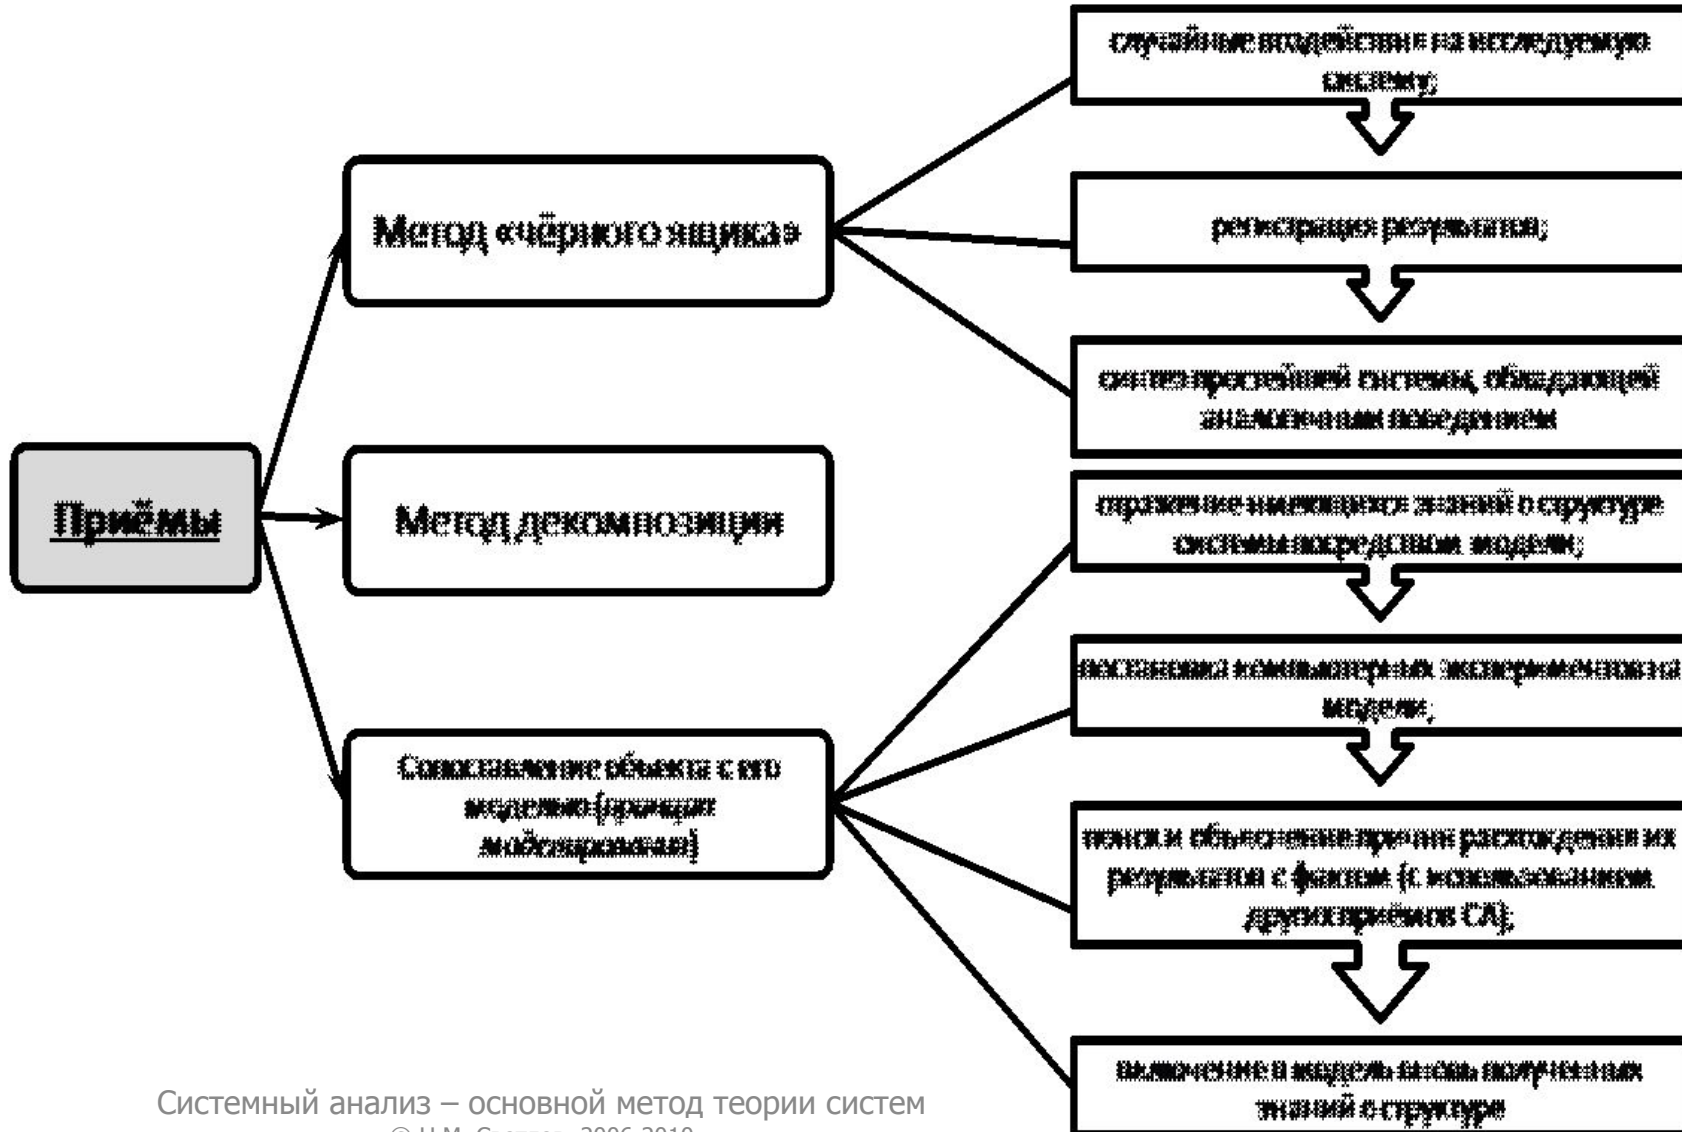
Приёмы

Метод «чёрного ящика»

Метод декомпозиции

Сопоставление объекта с его моделью (принцип моделирования)

случайные воздействия на исследуемую систему;

регистрация результатов;

синтез простейшей системы, обладающей аналогичным поведением

отражение имеющихся знаний о структуре системы посредством модели;

постановка компьютерных экспериментов на модели;

поиск и объяснение причин расхождения их результатов с фактом (с использованием других приёмов СА);

включение в модель вновь полученных знаний о структуре

Системный анализ – основной метод теории систем
© Н.М. Светлов, 2006-2010